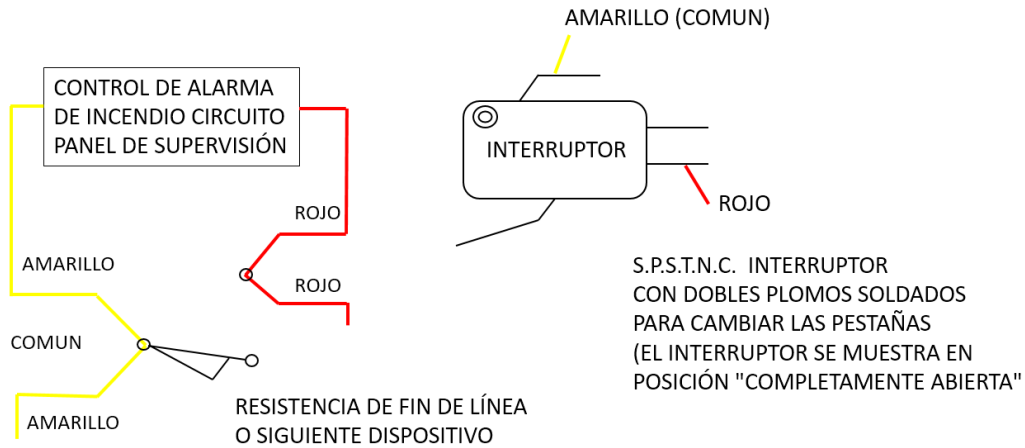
AMARILLO (COMUN)

CONTROL DE ALARMA DE INCENDIO CIRCUITO PANEL DE SUPERVISIÓN

INTERRUPTOR

ROJO

ROJO

ROJO

AMARILLO

COMUN

AMARILLO

S.P.S.T.N.C. INTERRUPTOR CON DOBLES PLOMOS SOLDADOS PARA CAMBIAR LAS PESTAÑAS (EL INTERRUPTOR SE MUESTRA EN POSICIÓN "COMPLETAMENTE ABIERTA"

RESISTENCIA DE FIN DE LÍNEA O SIGUIENTE DISPOSITIVO